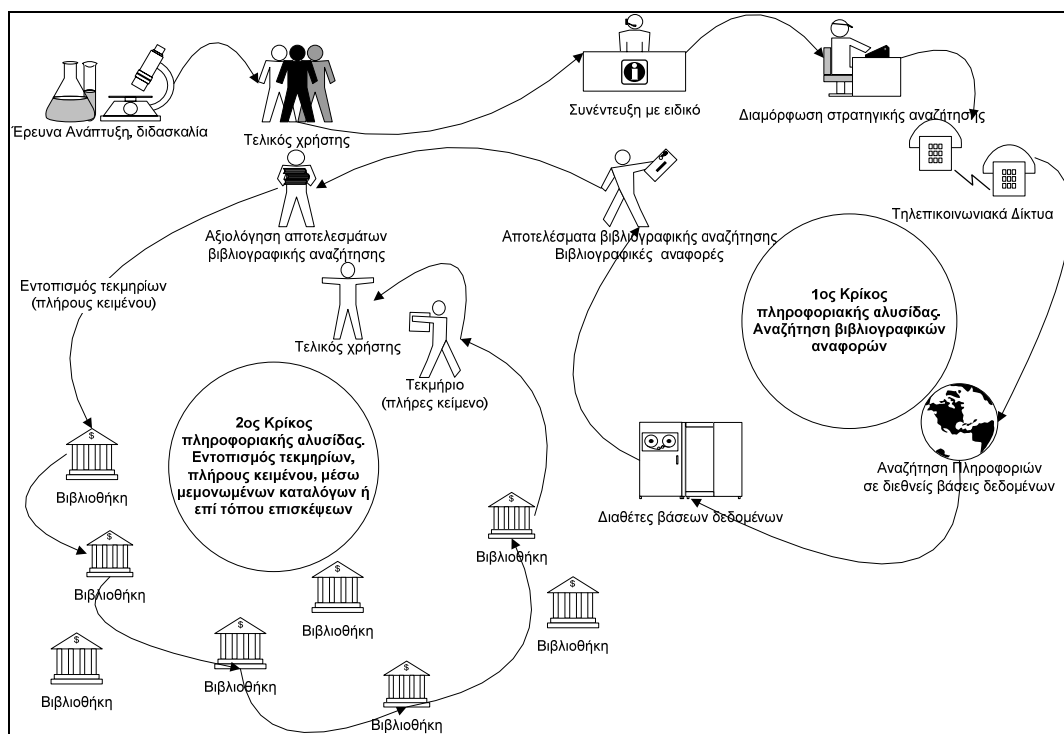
Έρευνα Ανάπτυξη, διδασκαλία

Τελικός χρήστης

Συνέντευξη με ειδικό

Διαμόρφωση στρατηγικής αναζήτησης

Τηλεπικοινωνιακά Δίκτυα

Αξιολόγηση αποτελεσμάτων βιβλιογραφικής αναζήτησης

Αποτελέσματα βιβλιογραφικής αναζήτησης Βιβλιογραφικές αναφορές

Εντοπισμός τεκμηρίων (πλήρους κειμένου)

1ος Κρίκος πληροφοριακής αλυσίδας. Αναζήτηση βιβλιογραφικών αναφορών

Τελικός χρήστης

Τεκμήριο (πλήρες κείμενο)

2ος Κρίκος πληροφοριακής αλυσίδας. Εντοπισμός τεκμηρίων, πλήρους κειμένου, μέσω μεμονωμένων καταλόγων ή επί τόπου επισκέψεων

Αναζήτηση Πληροφοριών σε διεθνείς βάσεις δεδομένων

Διαθέτες βάσεων δεδομένων

Βιβλιοθήκη

Βιβλιοθήκη

Βιβλιοθήκη

Βιβλιοθήκη

Βιβλιοθήκη

Βιβλιοθήκη

Βιβλιοθήκη

Βιβλιοθήκη

Βιβλιοθήκη